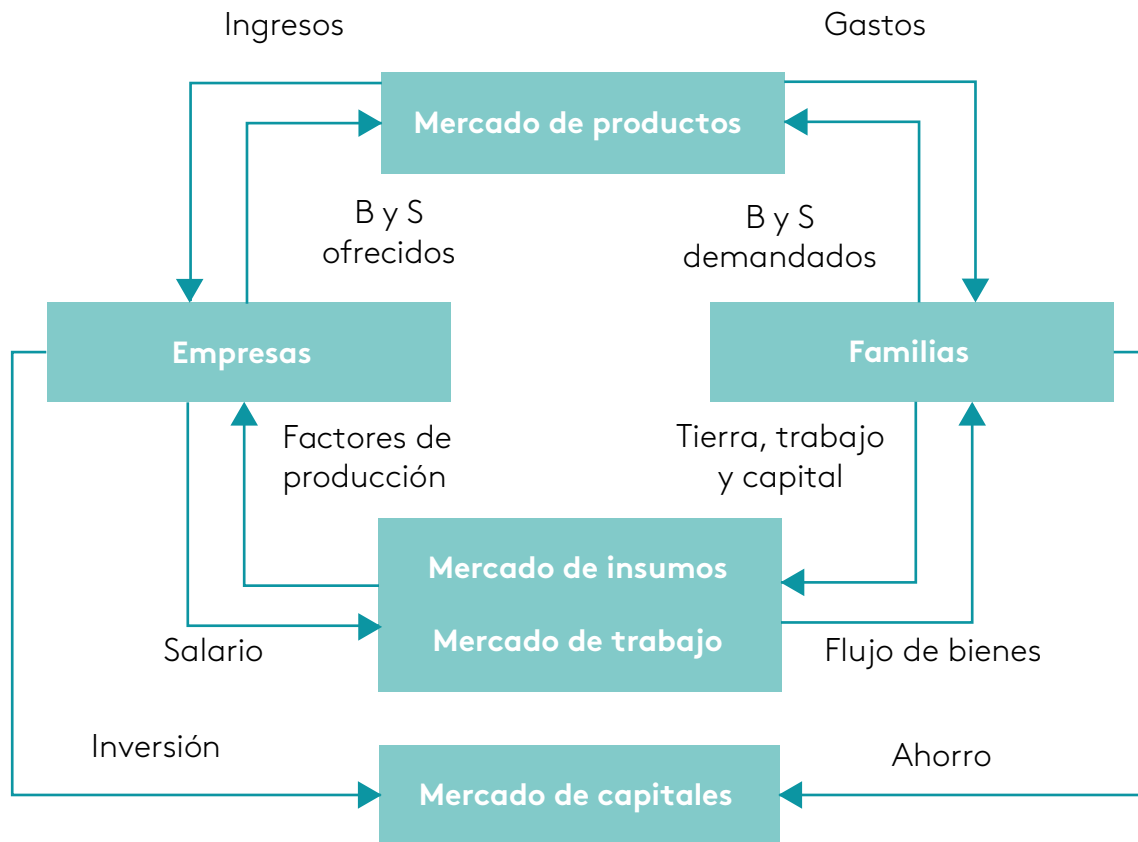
Ingresos

Gastos

Mercado de productos

B y S ofrecidos

B y S demandados

Empresas

Familias

Factores de producción

Tierra, trabajo y capital

Mercado de insumos

Mercado de trabajo

Salario

Flujo de bienes

Inversión

Ahorro

Mercado de capitales